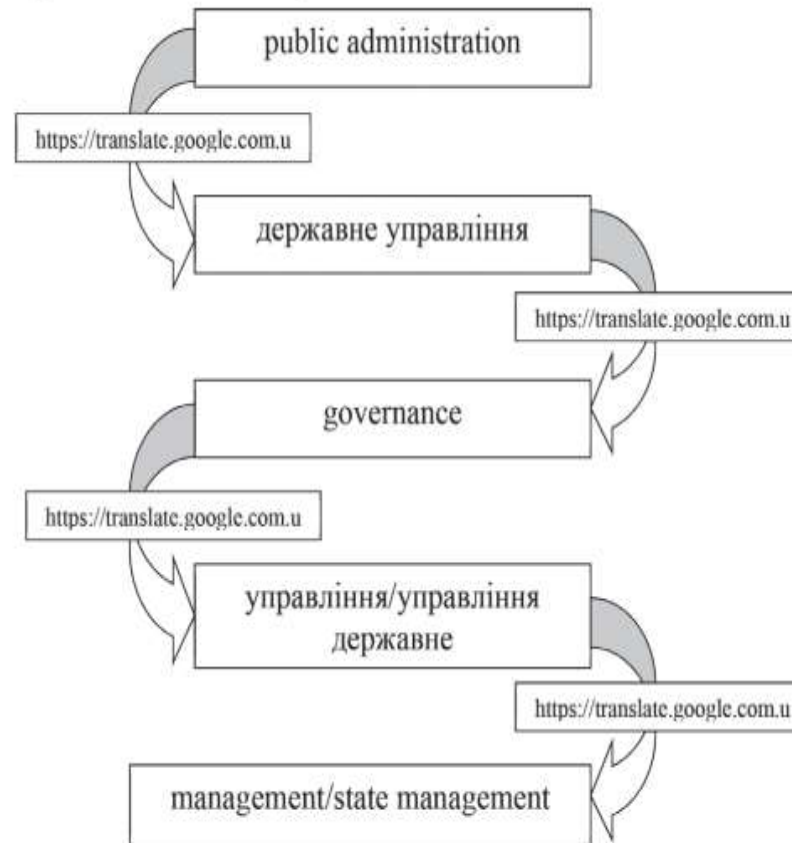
public administration

https://translate.google.com.u

державне управління

https://translate.google.com.u

governance

https://translate.google.com.u

управління/управління державне

https://translate.google.com.u

management/state management